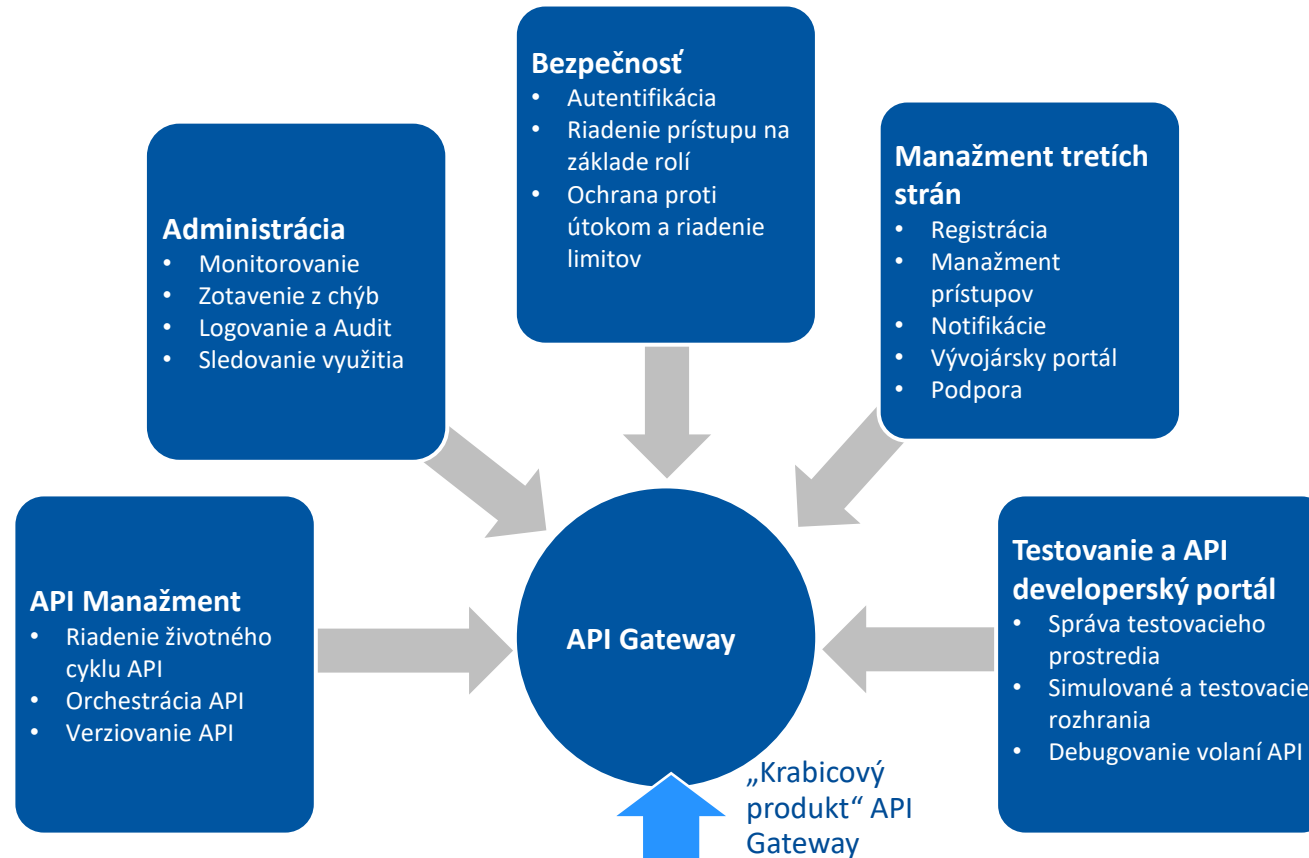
Bezpečnosť
• Autentifikácia
• Riadenie prístupu na základe rolí
• Ochrana proti útokom a riadenie limitov

Administrácia
• Monitorovanie
• Zotavenie z chýb
• Logovanie a Audit
• Sledovanie využitia

Manažment tretích strán
• Registrácia
• Manažment prístupov
• Notifikácie
• Vývojársky portál
• Podpora

API Manažment
• Riadenie životného cyklu API
• Orchestrácia API
• Verziovanie API

API Gateway

Testovanie a API developerský portál
• Správa testovacieho prostredia
• Simulované a testovacie rozhrania
• Debugovanie volaní API

„Krabicový produkt“ API Gateway